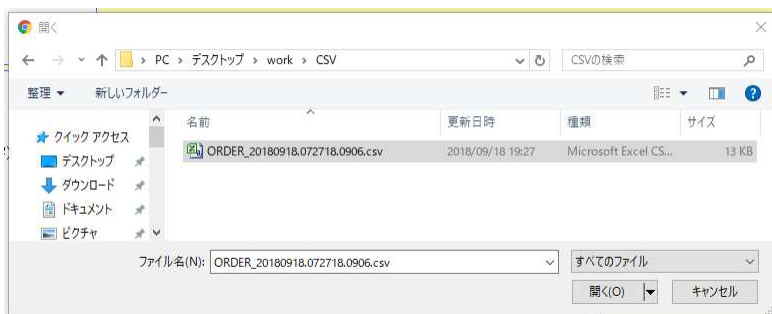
開く

PC › デスクトップ › work › CSV

CSVの検索

整理 ▾ 新しいフォルダー

クイック アクセス
デスクトップ
ダウンロード
ドキュメント
ピクチャ

| 名前 | 更新日時 | 種類 | サイズ |
|---|---|---|---|
| ORDER_20180918.072718.0906.csv | 2018/09/18 19:27 | Microsoft Excel CS... | 13 KB |

ファイル名(N): ORDER_20180918.072718.0906.csv

すべてのファイル

開く(O)

キャンセル